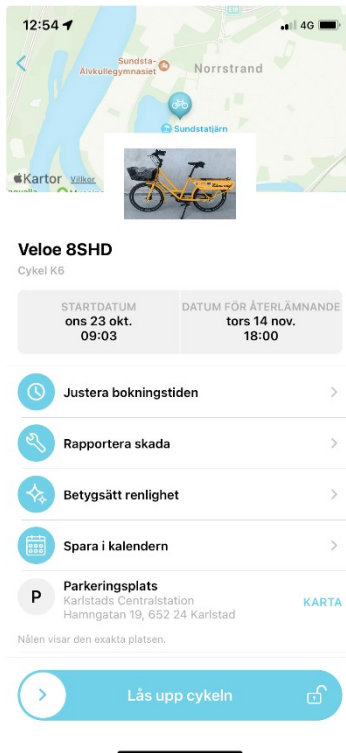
12:54 4G

Sundsta-Älvkullegymnasiet

Norrstrand

Sundstatjärn

Kartor Villkor

Veloe 8SHD

Cykel K6

| STARTDATUM | DATUM FÖR ÅTERLÄMNANDE |
|---|---|
| ons 23 okt. 09:03 | tors 14 nov. 18:00 |

Justera bokningstiden

Rapportera skada

Betygsätt renlighet

Spara i kalendern

P Parkeringsplats
Karlstads Centralstation
Hamngatan 19, 652 24 Karlstad

KARTA

Nålen visar den exakta platsen.

Lås upp cykeln